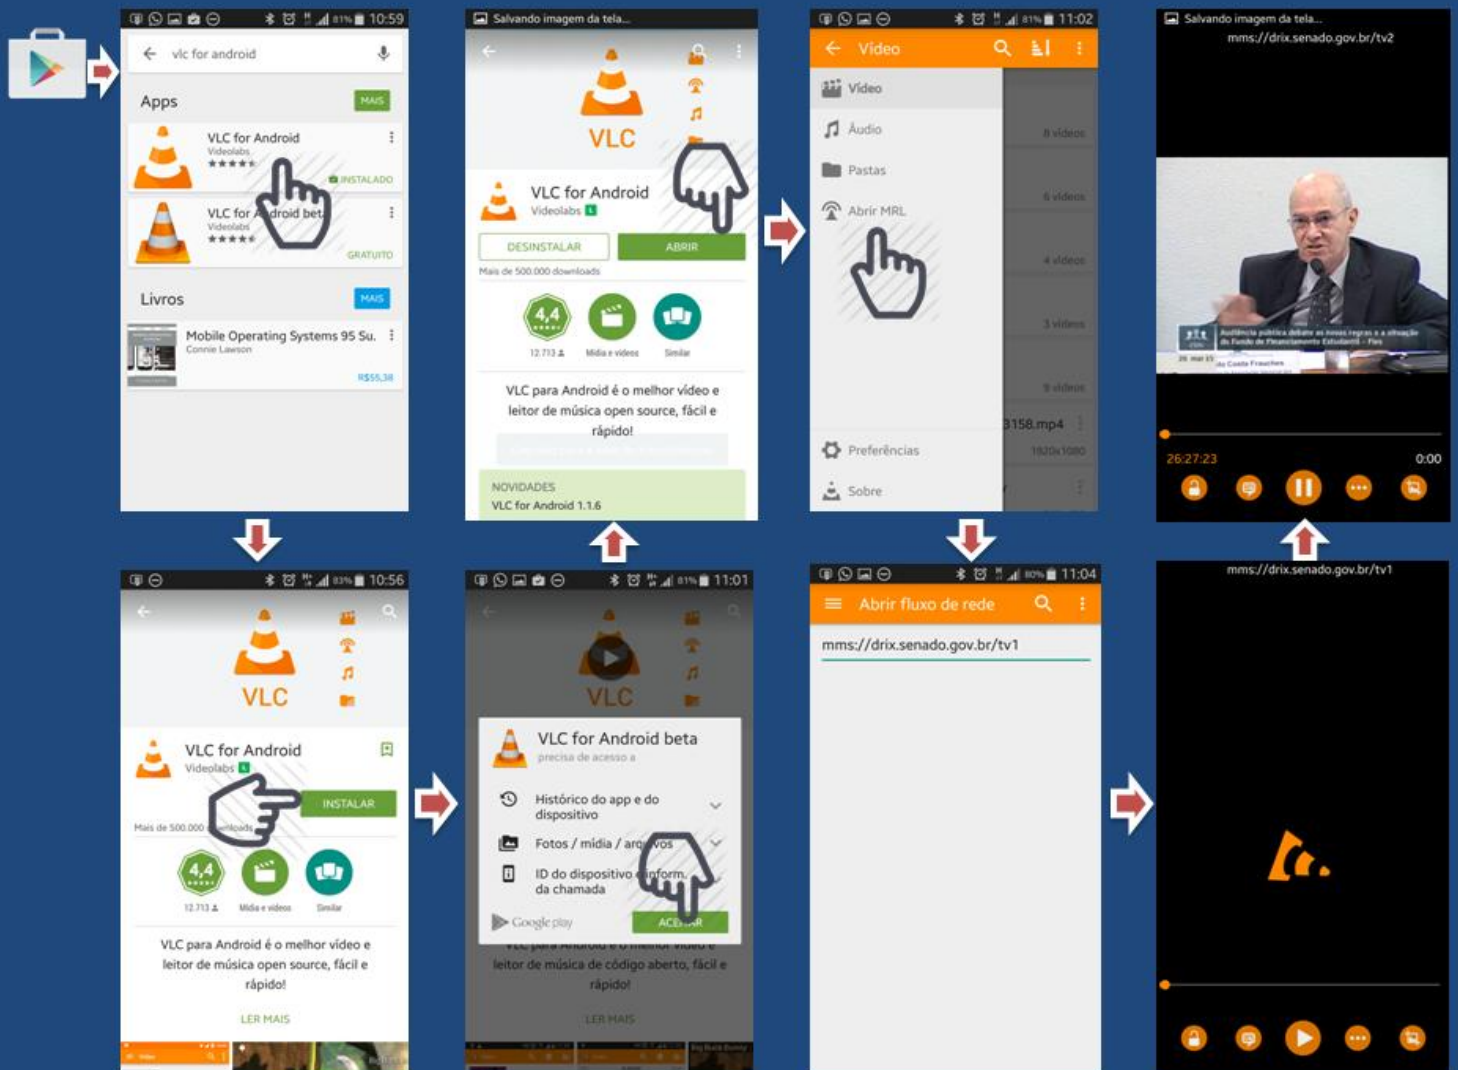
81% 10:59

vlc for android

Apps MAIS

VLC for Android
Videolabs
INSTALADO

VLC for Android beta
Videolabs
GRATUITO

Livros MAIS

Mobile Operating Systems 95 Su.
Connie Lawson
R$55,38

Salvando imagem da tela...

VLC

VLC for Android
Videolabs

DESINSTALAR ABRIR

Mais de 500.000 downloads

4,4
12.713
Mídia e vídeos
Similar

VLC para Android é o melhor vídeo e leitor de música open source, fácil e rápido!

NOVIDADES
VLC for Android 1.1.6

81% 11:02

Vídeo

Vídeo
Áudio
Pastas
Abrir MRL

8 vídeos
6 vídeos
4 vídeos
3 vídeos
9 vídeos

3158.mp4
1920x1080

Preferências
Sobre

Salvando imagem da tela...
mms://drix.senado.gov.br/tv2

26:27:23
0:00

83% 10:56

VLC

VLC for Android
Videolabs

INSTALAR

Mais de 500.000 downloads

4,4
12.713
Mídia e vídeos
Similar

VLC para Android é o melhor vídeo e leitor de música open source, fácil e rápido!

LER MAIS

81% 11:01

VLC

VLC for Android beta
precisa de acesso a

Histórico do app e do dispositivo
Fotos / mídia / arquivos
ID do dispositivo e inform. da chamada

Google play
ACEITAR

leitor de música de código aberto, fácil e rápido!

LER MAIS

80% 11:04

Abrir fluxo de rede

mms://drix.senado.gov.br/tv1

mms://drix.senado.gov.br/tv1